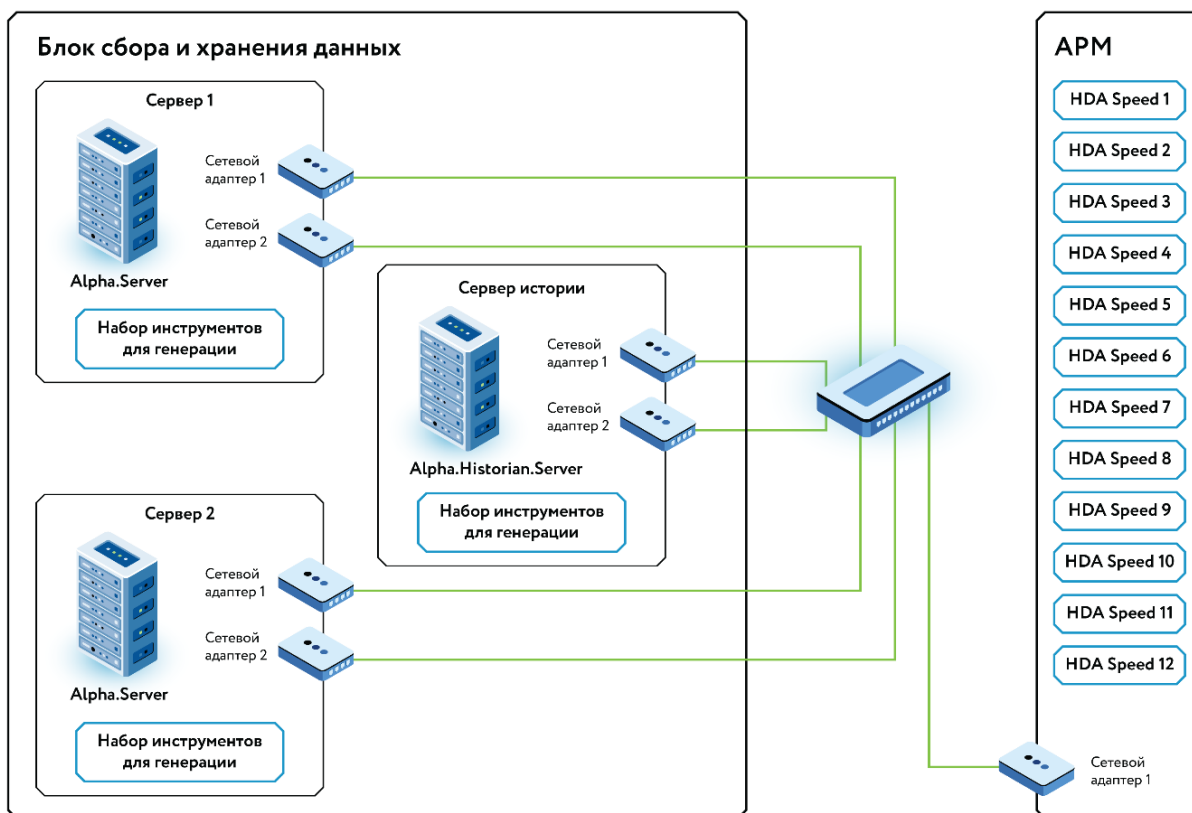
Блок сбора и хранения данных

Сервер 1

Сетевой адаптер 1

Сетевой адаптер 2

Alpha.Server

Набор инструментов для генерации

Сервер истории

Сетевой адаптер 1

Сетевой адаптер 2

Alpha.Historian.Server

Набор инструментов для генерации

Сервер 2

Сетевой адаптер 1

Сетевой адаптер 2

Alpha.Server

Набор инструментов для генерации

АРМ

HDA Speed 1

HDA Speed 2

HDA Speed 3

HDA Speed 4

HDA Speed 5

HDA Speed 6

HDA Speed 7

HDA Speed 8

HDA Speed 9

HDA Speed 10

HDA Speed 11

HDA Speed 12

Сетевой адаптер 1